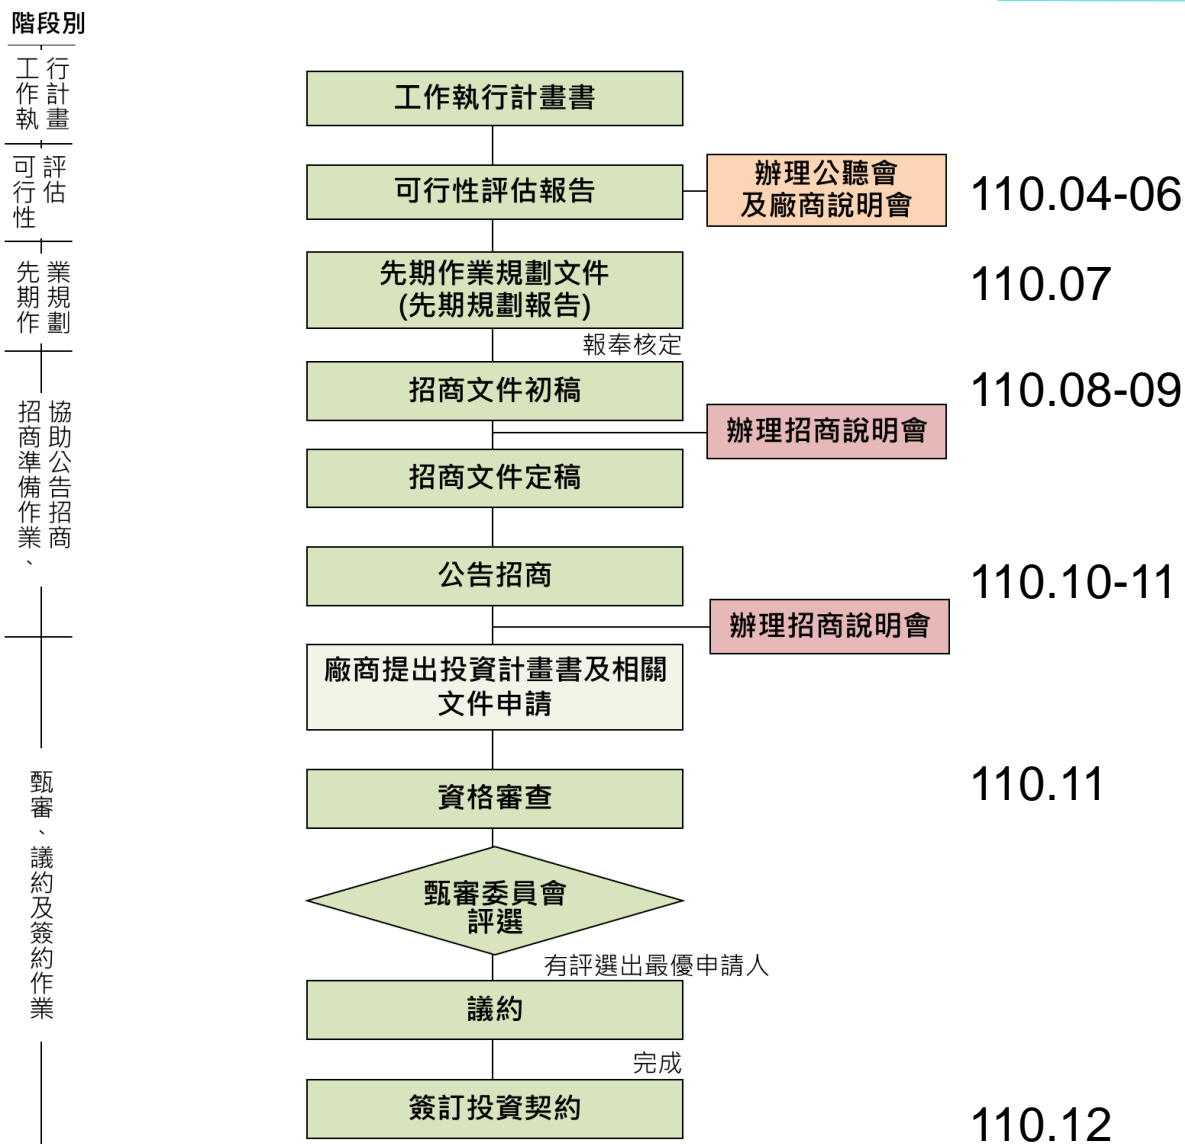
階段別

工作執行計畫

可行性評估

先期作業規劃

招商準備作業、協助公告招商

甄審、議約及簽約作業

工作執行計畫書

可行性評估報告

辦理公聽會及廠商說明會

110.04-06

先期作業規劃文件(先期規劃報告)

110.07

報奉核定

招商文件初稿

110.08-09

辦理招商說明會

招商文件定稿

公告招商

110.10-11

辦理招商說明會

廠商提出投資計畫書及相關文件申請

資格審查

110.11

甄審委員會評選

有評選出最優申請人

議約

完成

簽訂投資契約

110.12